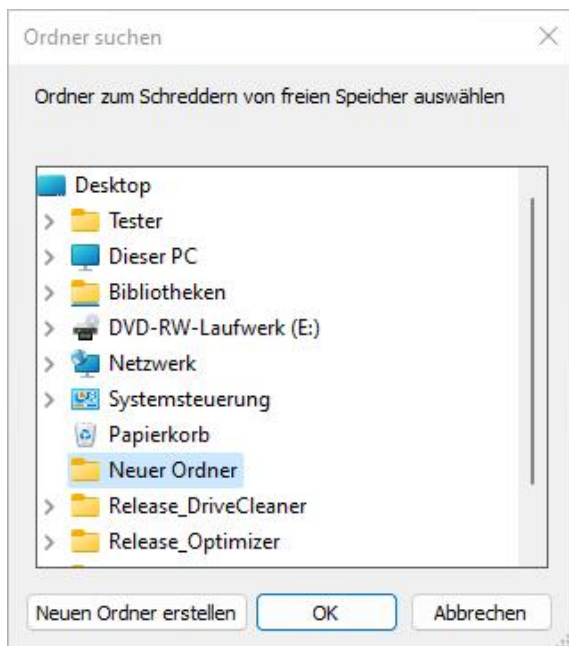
Ordner suchen

Ordner zum Schreddern von freien Speicher auswählen

Desktop
Tester
Dieser PC
Bibliotheken
DVD-RW-Laufwerk (E:)
Netzwerk
Systemsteuerung
Papierkorb
Neuer Ordner
Release_DriveCleaner
Release_Optimizer

Neuen Ordner erstellen
OK
Abbrechen